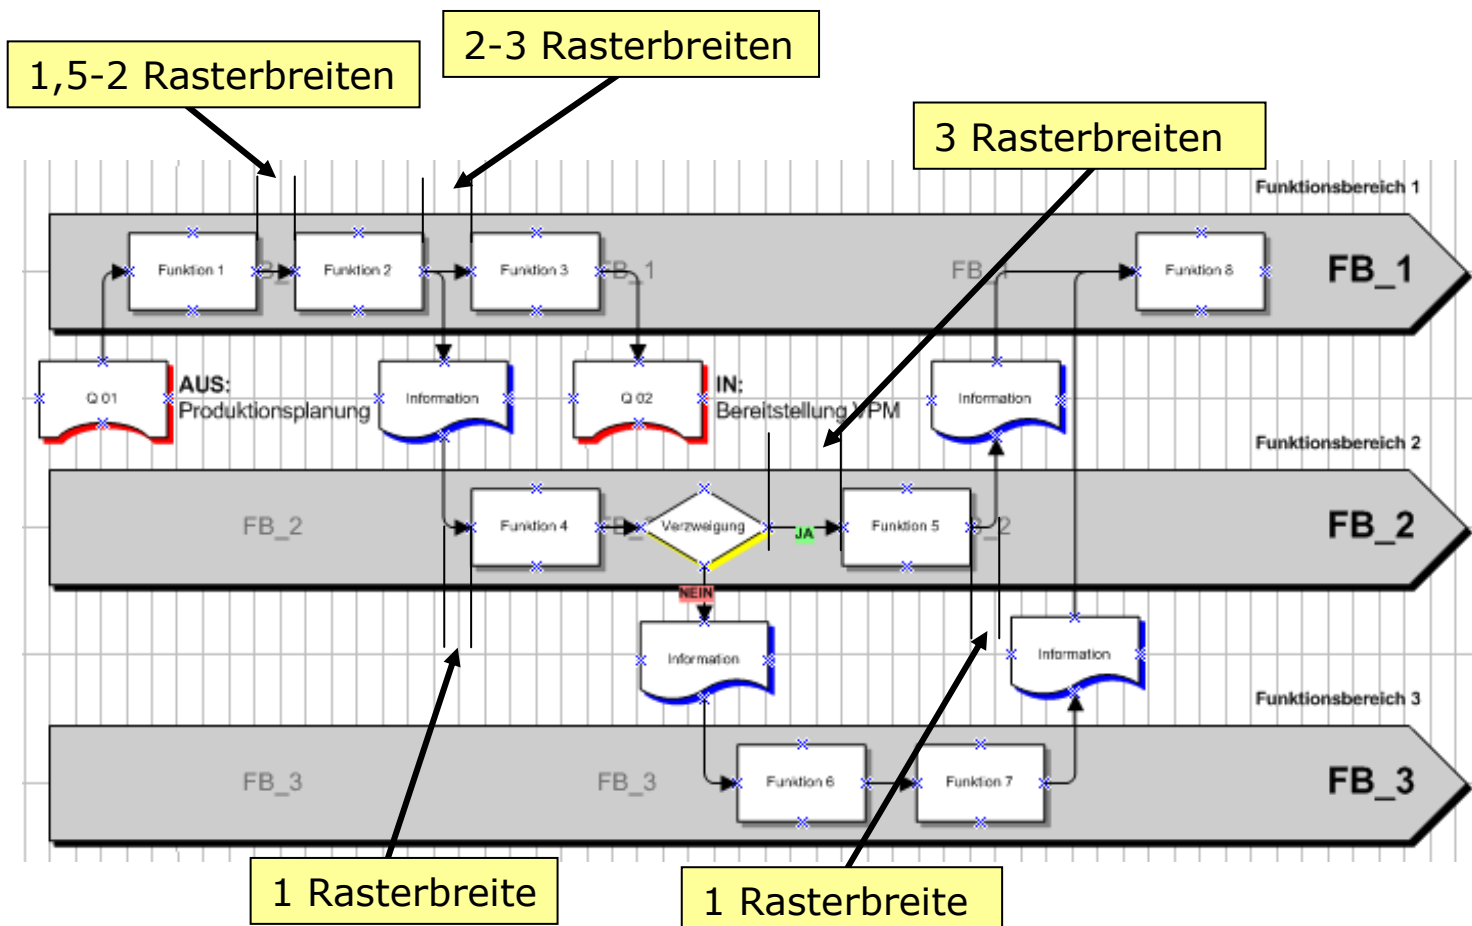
1,5-2 Rasterbreiten

2-3 Rasterbreiten

3 Rasterbreiten

Funktionsbereich 1

Funktion 1

Funktion 2

Funktion 3

FB_1

FB_

Funktion 8

FB_1

Q 01

AUS:
Produktionsplanung

Information

Q 02

IN:
Bereitstellung VPM

Information

Funktionsbereich 2

FB_2

Funktion 4

Verzweigung

JA

Funktion 5

FB_2

NEIN

Information

Information

Funktionsbereich 3

FB_3

FB_3

Funktion 6

Funktion 7

FB_3

1 Rasterbreite

1 Rasterbreite